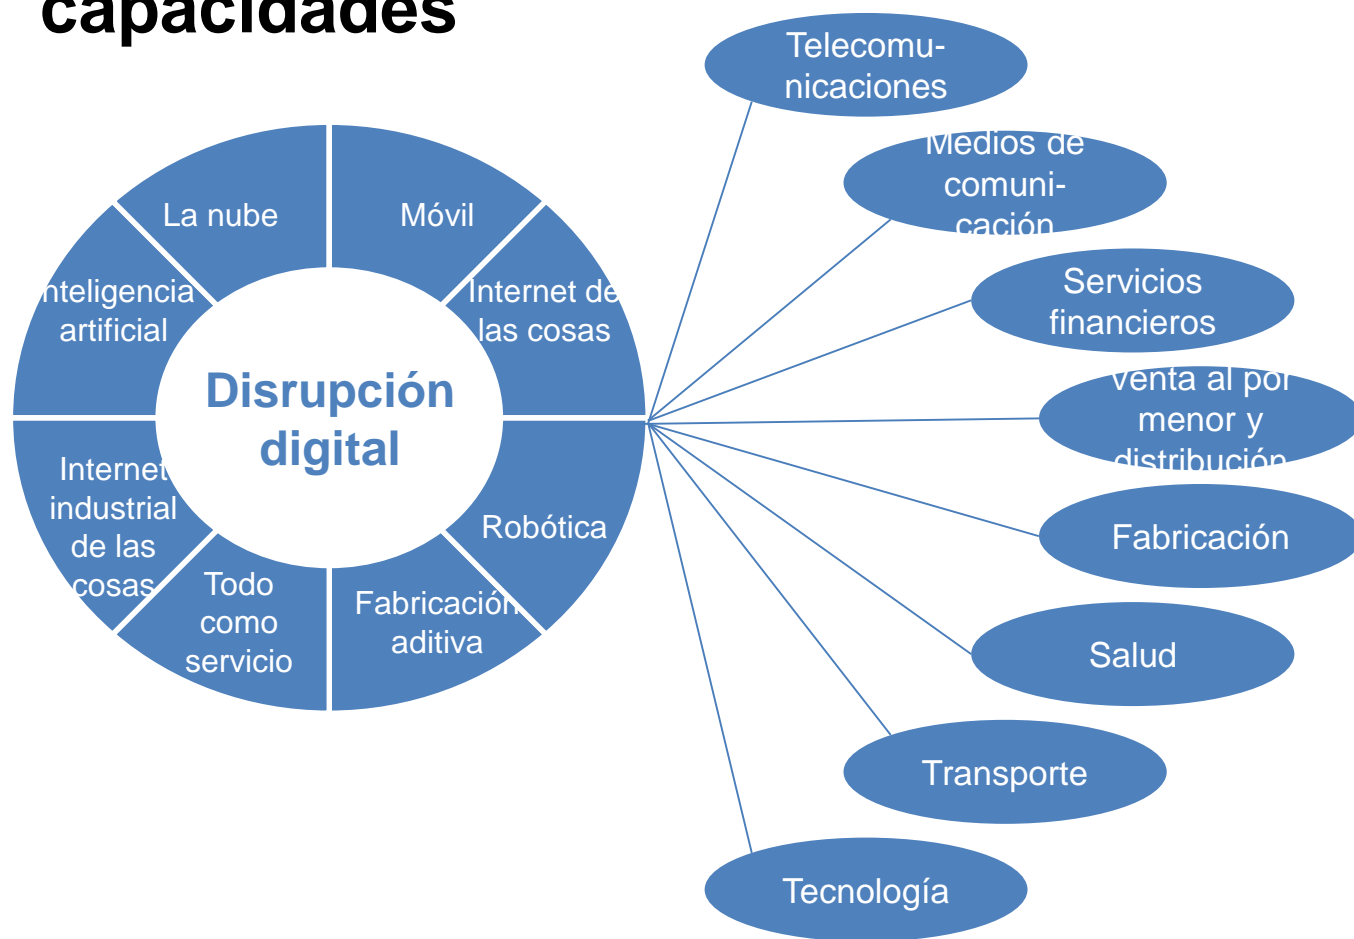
capacidades

La nube

Móvil

Inteligencia artificial

Internet de las cosas

Disrupción digital

Internet industrial de las cosas

Robótica

Todo como servicio

Fabricación aditiva

Telecomunicaciones

Medios de comunicación

Servicios financieros

Venta al por menor y distribución

Fabricación

Salud

Transporte

Tecnología